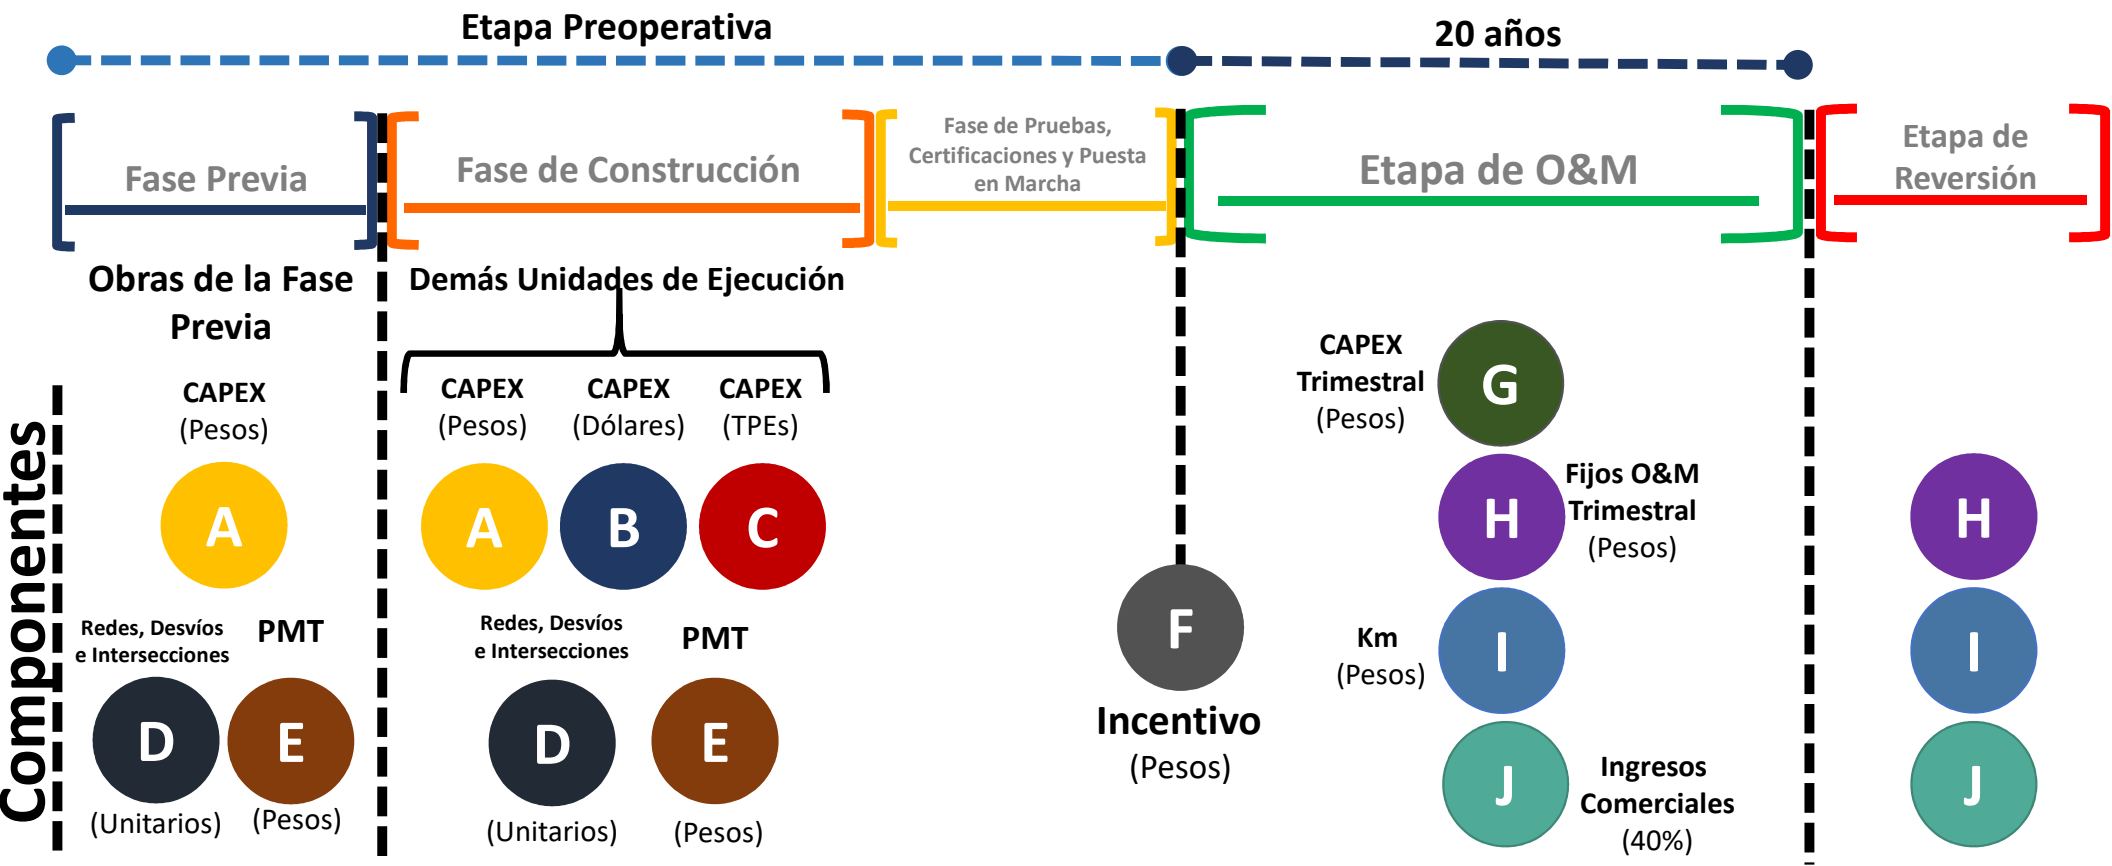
Etapa Preoperativa

20 años

Fase Previa

Fase de Construcción

Fase de Pruebas, Certificaciones y Puesta en Marcha

Etapa de O&M

Etapa de Reversión

Obras de la Fase Previa

Demás Unidades de Ejecución

Componentes

CAPEX (Pesos)

A

Redes, Desvíos e Intersecciones

PMT

D

E

(Unitarios)

(Pesos)

CAPEX (Pesos)

CAPEX (Dólares)

CAPEX (TPEs)

A

B

C

Redes, Desvíos e Intersecciones

PMT

D

E

(Unitarios)

(Pesos)

F

Incentivo (Pesos)

CAPEX Trimestral (Pesos)

G

H

Fijos O&M Trimestral (Pesos)

Km (Pesos)

I

J

Ingresos Comerciales (40%)

H

I

J